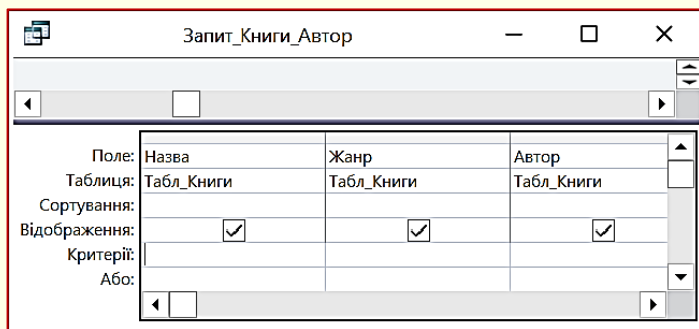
Запит_Книги_Автор

| Поле: | Назва | Жанр | Автор |
|---|---|---|---|
| Таблиця: | Табл_Книги | Табл_Книги | Табл_Книги |
| Сортування: | | | |
| Відображення: | ☑ | ☑ | ☑ |
| Критерії: | | | |
| Або: | | | |